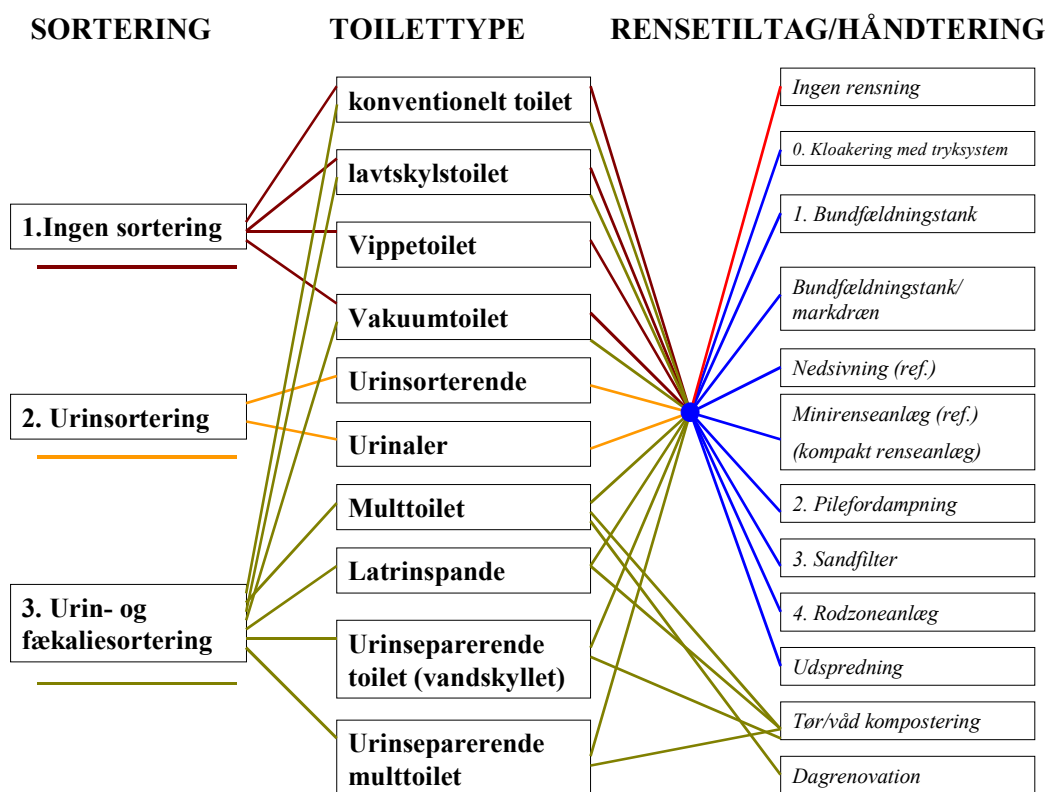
SORTERING

TOILETTYPE

RENSETILTAG/HÅNDTERING

1.Ingen sortering

2. Urinsortering

3. Urin- og fækaliesortering

konventionelt toilet

lavtskylstoilet

Vippetoilet

Vakuumtoilet

Urinsorterende

Urinaler

Multtoilet

Latrinspande

Urinseparerende toilet (vandskyllet)

Urinseparerende multtoilet

Ingen rensning

0. Kloakering med tryksystem

1. Bundfældningstank

Bundfældningstank/ markdræn

Nedsivning (ref.)

Minirenseanlæg (ref.) (kompakt renseanlæg)

2. Pilefordampning

3. Sandfilter

4. Rodzoneanlæg

Udspredning

Tør/våd kompostering

Dagrenovation